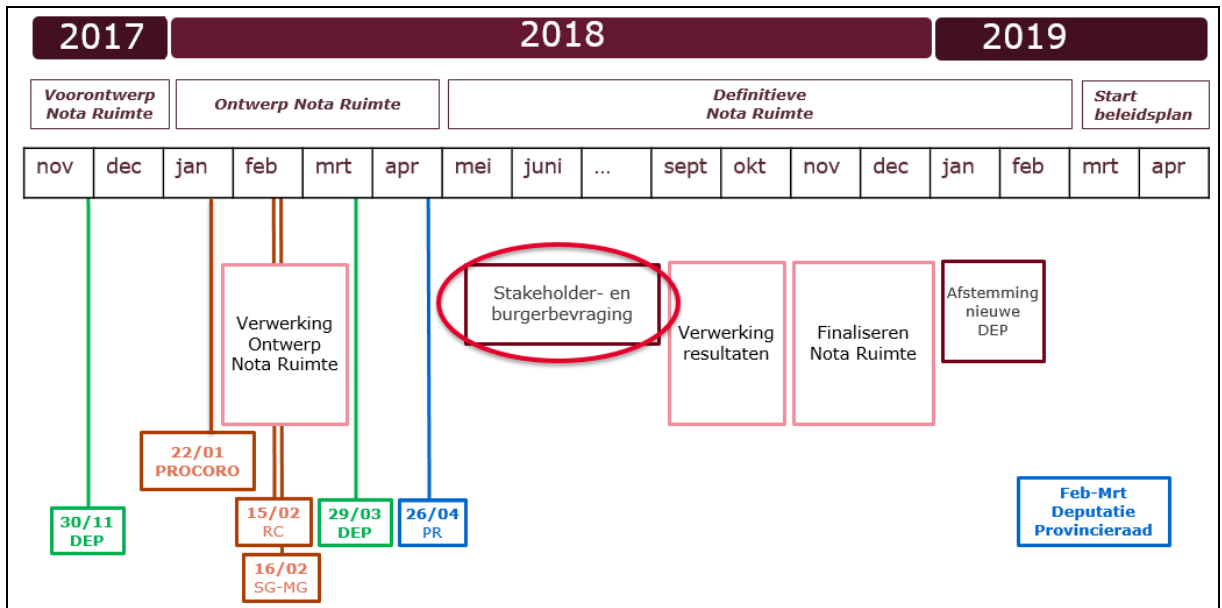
2017

2018

2019

Voorontwerp Nota Ruimte

Ontwerp Nota Ruimte

Definitieve Nota Ruimte

Start beleidsplan

| nov | dec | jan | feb | mrt | apr | mei | juni | ... | sept | okt | nov | dec | jan | feb | mrt | apr |
|---|---|---|---|---|---|---|---|---|---|---|---|---|---|---|---|---|

Verwerking Ontwerp Nota Ruimte

Stakeholder- en burgerbevraging

Verwerking resultaten

Finaliseren Nota Ruimte

Afstemming nieuwe DEP

22/01 PROCORO

30/11 DEP

15/02 RC

16/02 SG-MG

29/03 DEP

26/04 PR

Feb-Mrt Deputatie Provincieraad